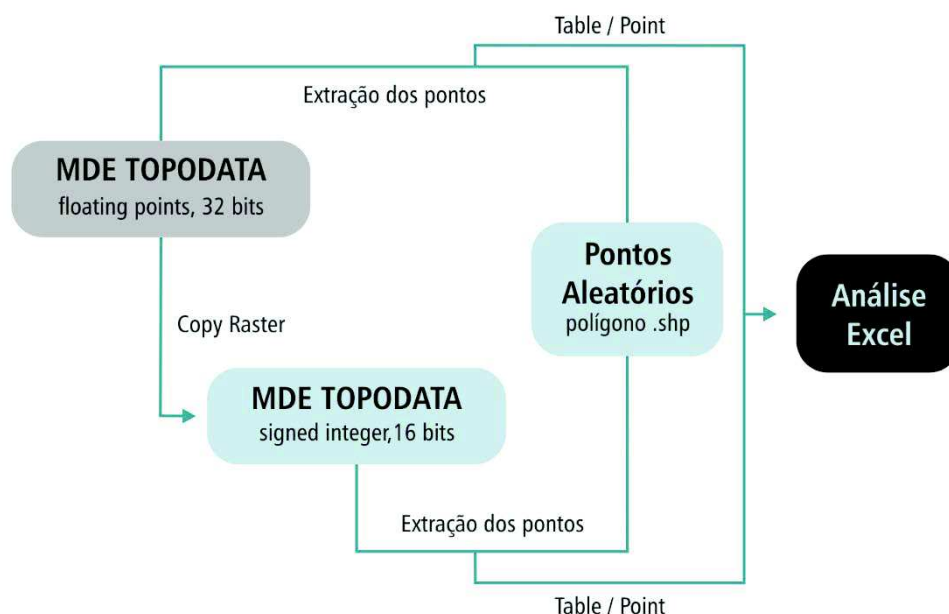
Table / Point

Extração dos pontos

MDE TOPODATA
floating points, 32 bits

Pontos
Aleatórios
polígono .shp

Análise
Excel

Copy Raster

MDE TOPODATA
signed integer,16 bits

Extração dos pontos

Table / Point